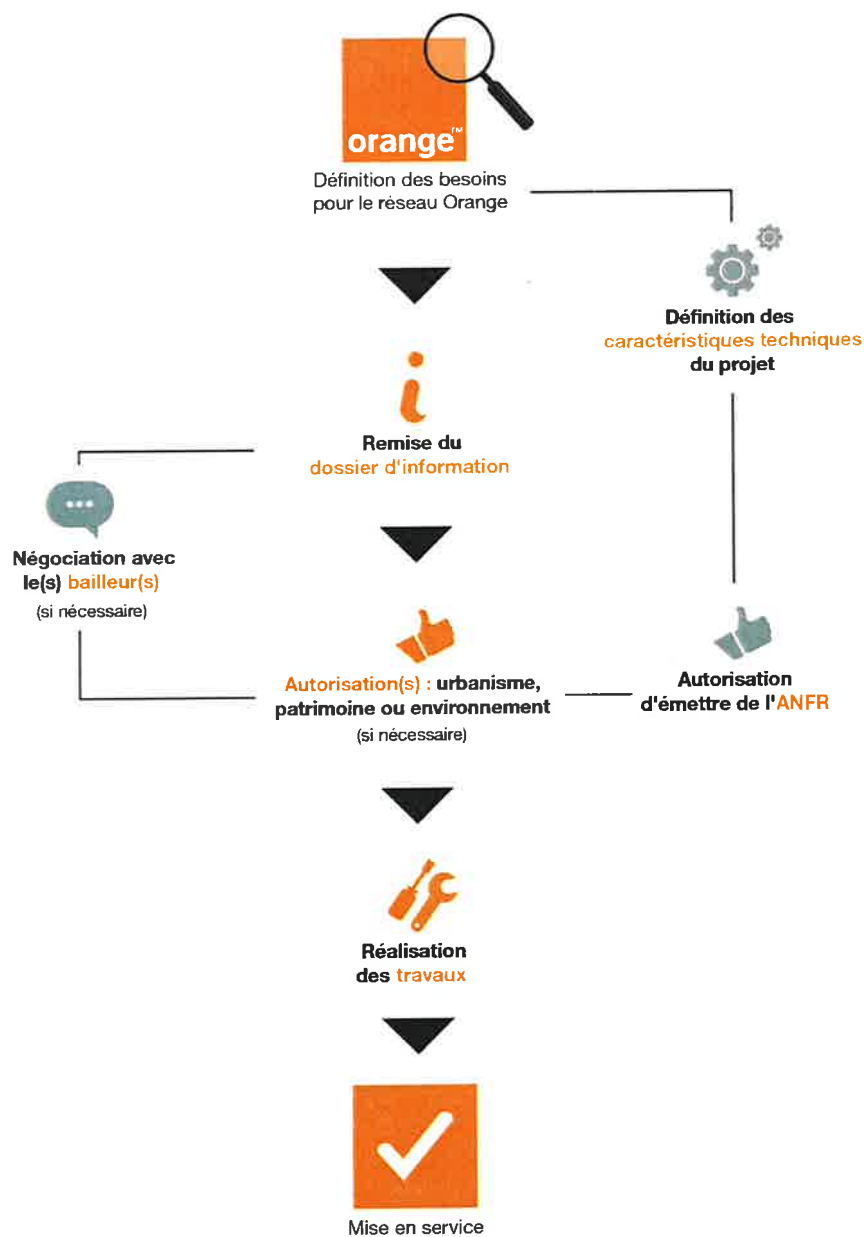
orange™

Définition des besoins pour le réseau Orange

Définition des caractéristiques techniques du projet

Remise du dossier d'information

Négociation avec le(s) bailleur(s)
(si nécessaire)

Autorisation(s) : urbanisme, patrimoine ou environnement
(si nécessaire)

Autorisation d'émettre de l'ANFR

Réalisation des travaux

Mise en service